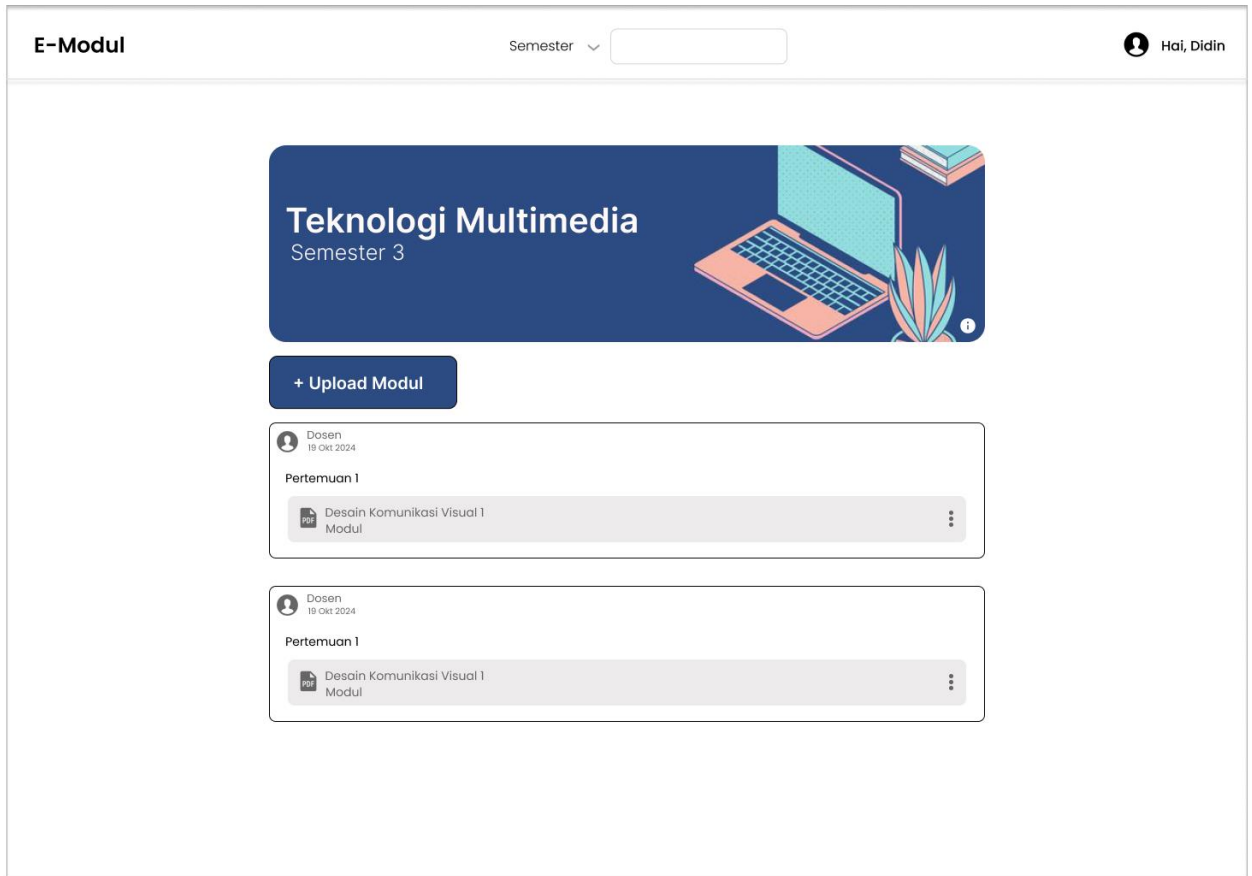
E-Modul

Semester

Hai, Didin

Teknologi Multimedia
Semester 3

+ Upload Modul

Dosen
19 Okt 2024

Pertemuan 1

PDF Desain Komunikasi Visual 1
Modul

Dosen
19 Okt 2024

Pertemuan 1

PDF Desain Komunikasi Visual 1
Modul